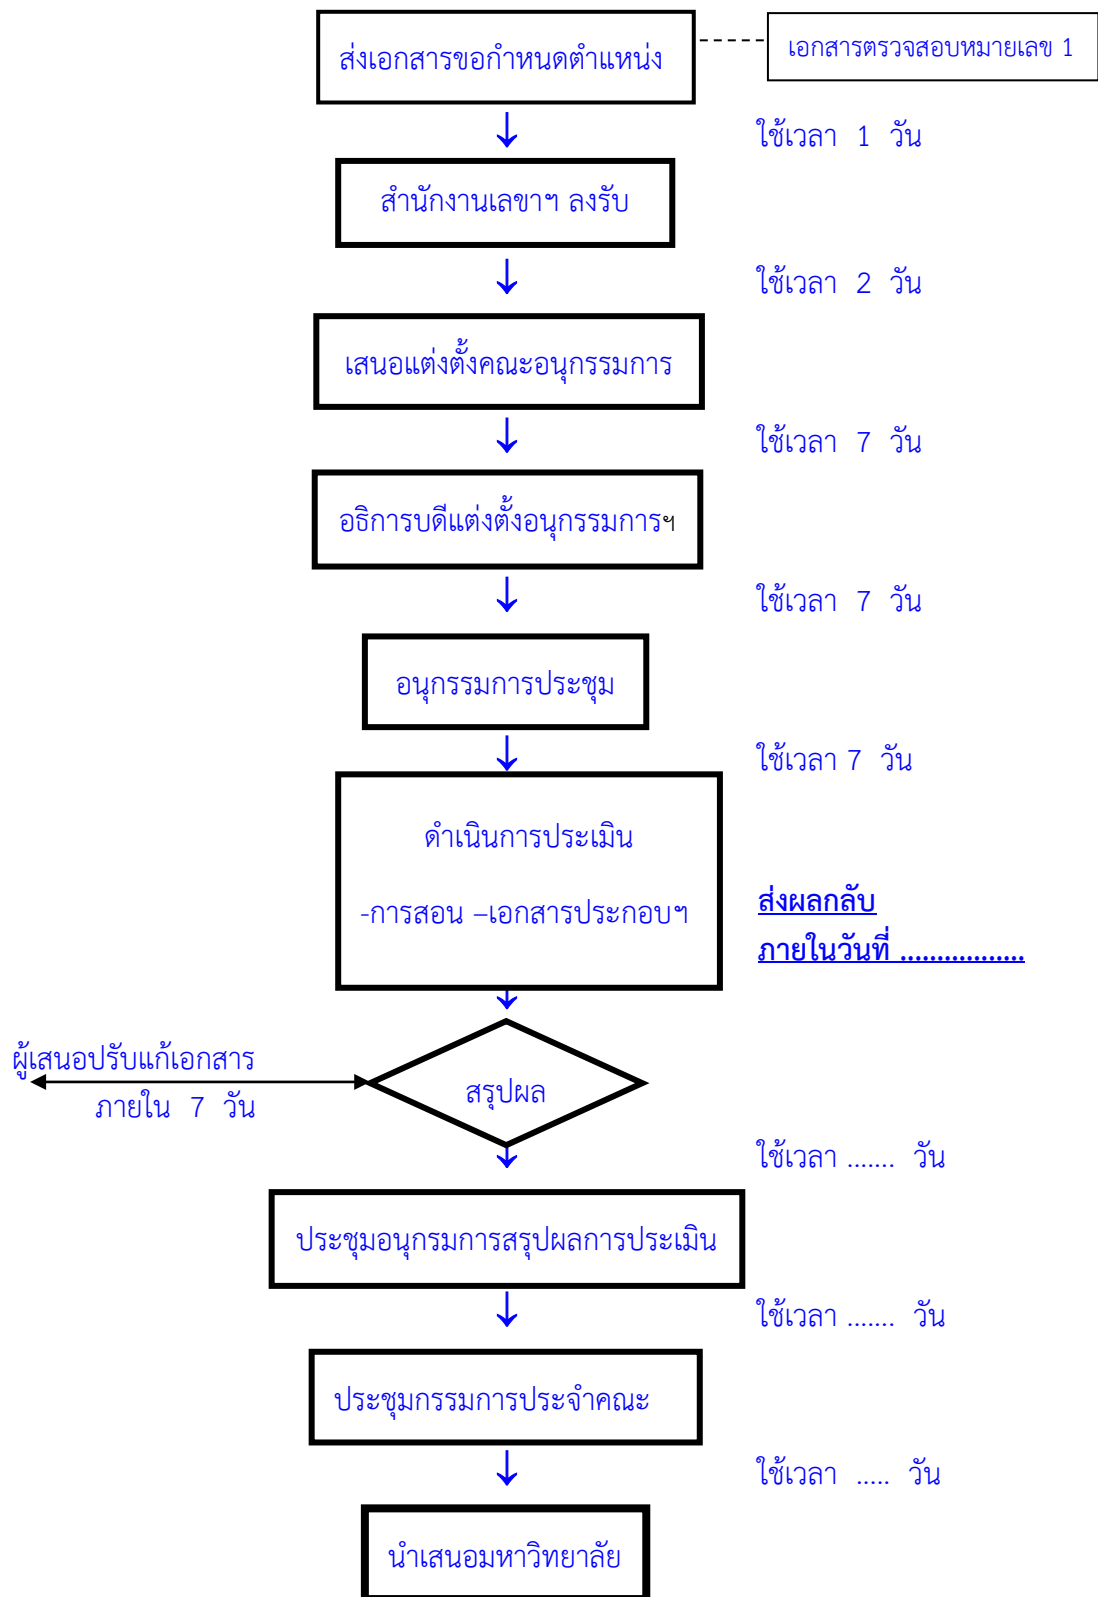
ส่งเอกสารขอกำหนดตำแหน่ง

เอกสารตรวจสอบหมายเลข 1

ใช้เวลา 1 วัน

สำนักงานเลขาฯ ลงรับ

ใช้เวลา 2 วัน

เสนอแต่งตั้งคณะอนุกรรมการ

ใช้เวลา 7 วัน

อธิการบดีแต่งตั้งอนุกรรมการฯ

ใช้เวลา 7 วัน

อนุกรรมการประชุม

ใช้เวลา 7 วัน

ดำเนินการประเมิน

-การสอน –เอกสารประกอบฯ

ส่งผลกลับ
ภายในวันที่ ...............

ผู้เสนอปรับแก้เอกสาร
ภายใน 7 วัน

สรุปผล

ใช้เวลา ....... วัน

ประชุมอนุกรมการสรุปผลการประเมิน

ใช้เวลา ....... วัน

ประชุมกรรมการประจำคณะ

ใช้เวลา ..... วัน

นำเสนอมหาวิทยาลัย